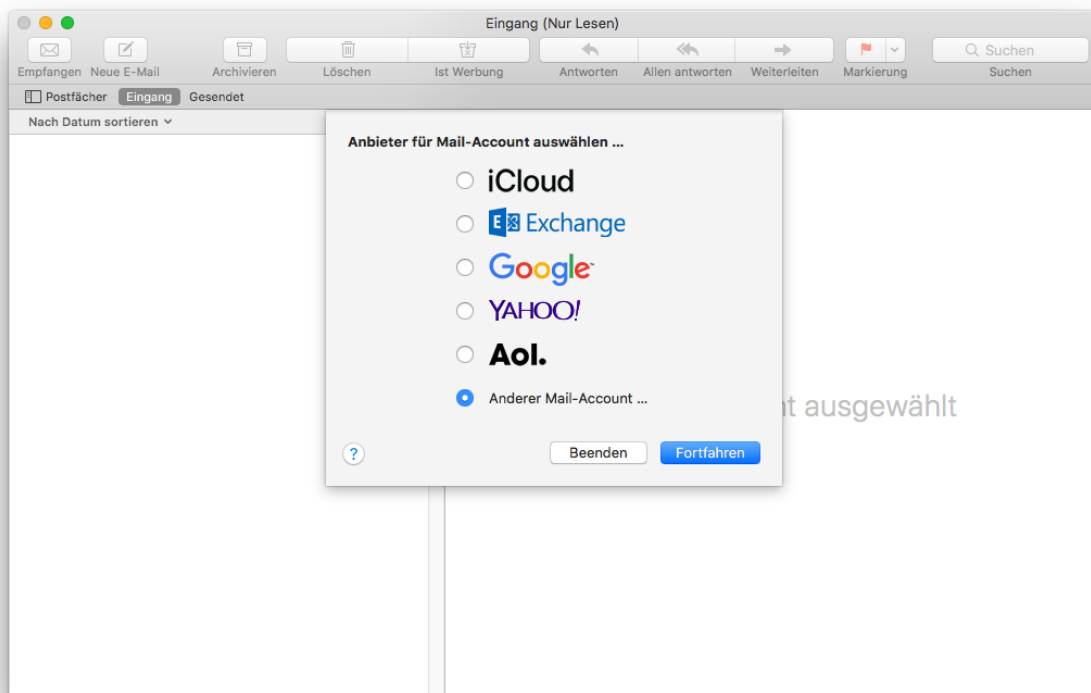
Eingang (Nur Lesen)

Empfangen Neue E-Mail Archivieren Löschen Ist Werbung Antworten Allen antworten Weiterleiten Markierung Suchen Suchen

Postfächer Eingang Gesendet

Nach Datum sortieren

Anbieter für Mail-Account auswählen ...

iCloud

Exchange

Google

YAHOO!

Aol.

Anderer Mail-Account ...

?

Beenden Fortfahren

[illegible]t ausgewählt